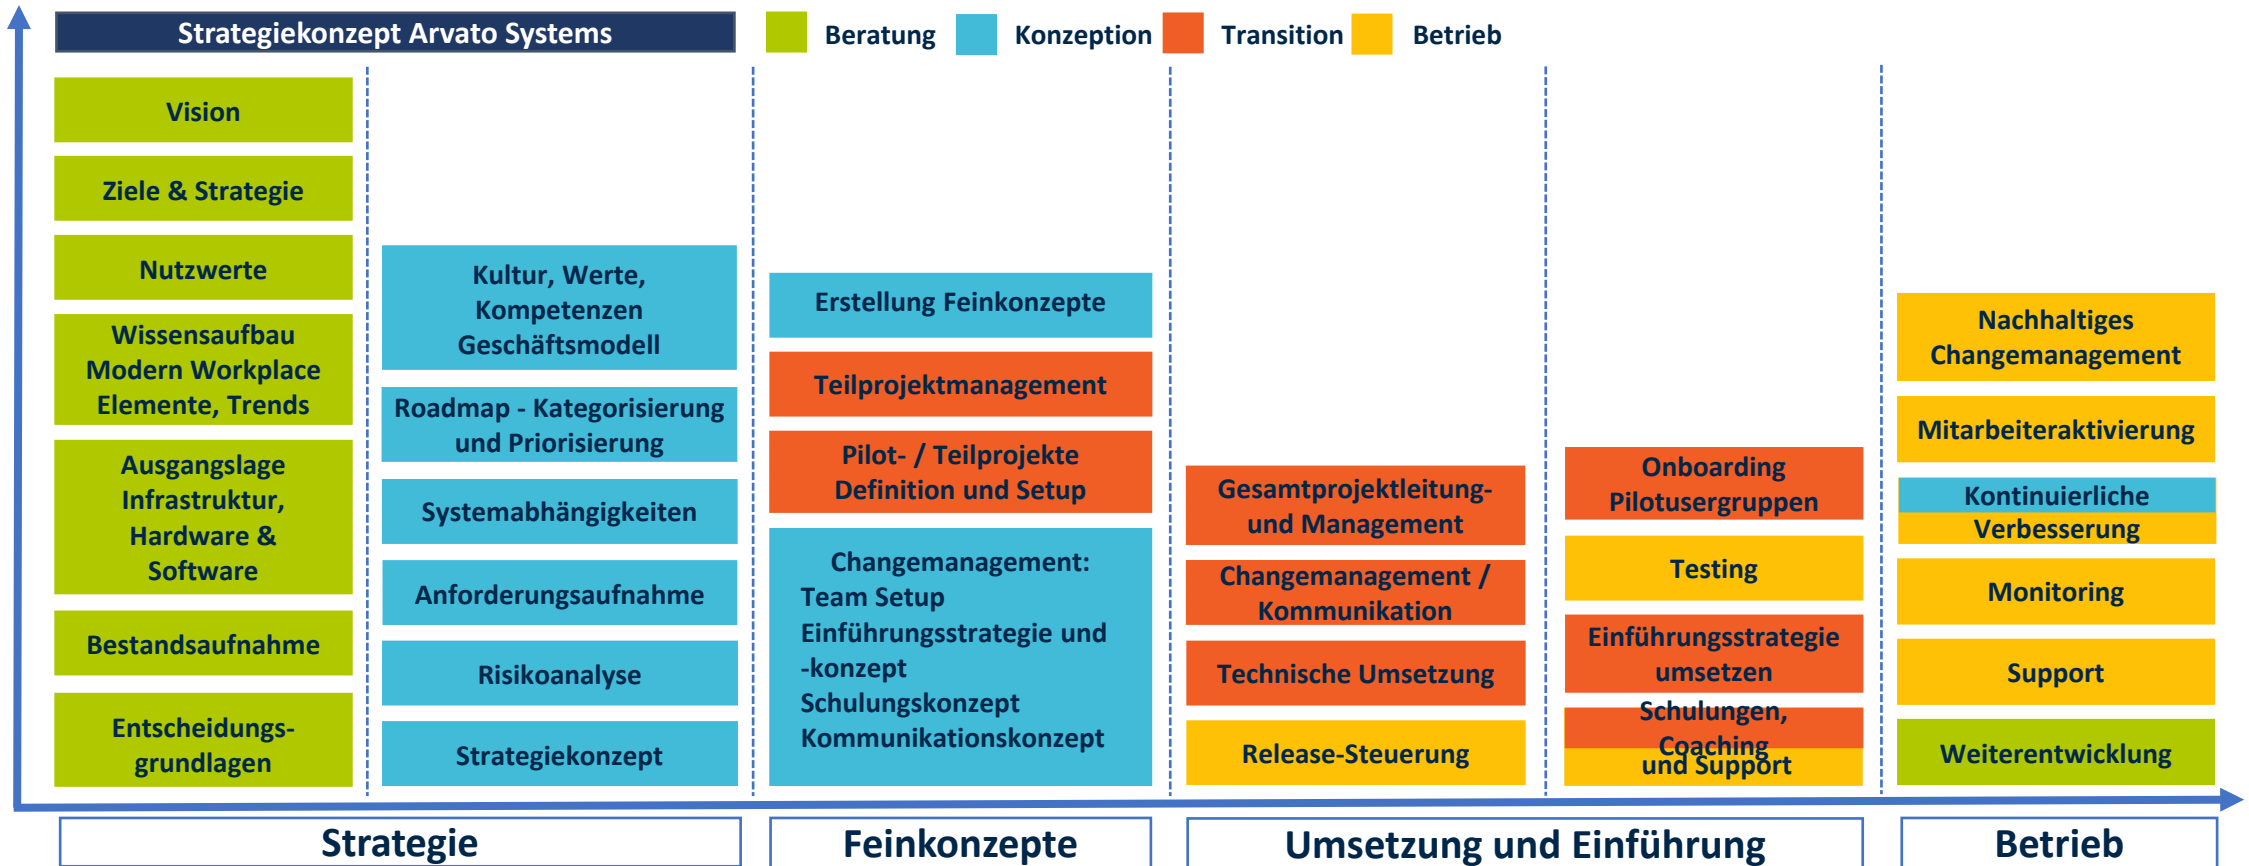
Strategiekonzept Arvato Systems

Beratung Konzeption Transition Betrieb

Vision

Ziele & Strategie

Nutzwerte

Wissensaufbau Modern Workplace Elemente, Trends

Ausgangslage Infrastruktur, Hardware & Software

Bestandsaufnahme

Entscheidungsgrundlagen

Kultur, Werte, Kompetenzen Geschäftsmodell

Roadmap - Kategorisierung und Priorisierung

Systemabhängigkeiten

Anforderungsaufnahme

Risikoanalyse

Strategiekonzept

Erstellung Feinkonzepte

Teilprojektmanagement

Pilot- / Teilprojekte Definition und Setup

Changemanagement:
Team Setup
Einführungsstrategie und -konzept
Schulungskonzept
Kommunikationskonzept

Gesamtprojektleitung- und Management

Changemanagement / Kommunikation

Technische Umsetzung

Release-Steuerung

Onboarding Pilotusergruppen

Testing

Einführungsstrategie umsetzen

Schulungen, Coaching und Support

Nachhaltiges Changemanagement

Mitarbeiteraktivierung

Kontinuierliche Verbesserung

Monitoring

Support

Weiterentwicklung

Strategie

Feinkonzepte

Umsetzung und Einführung

Betrieb